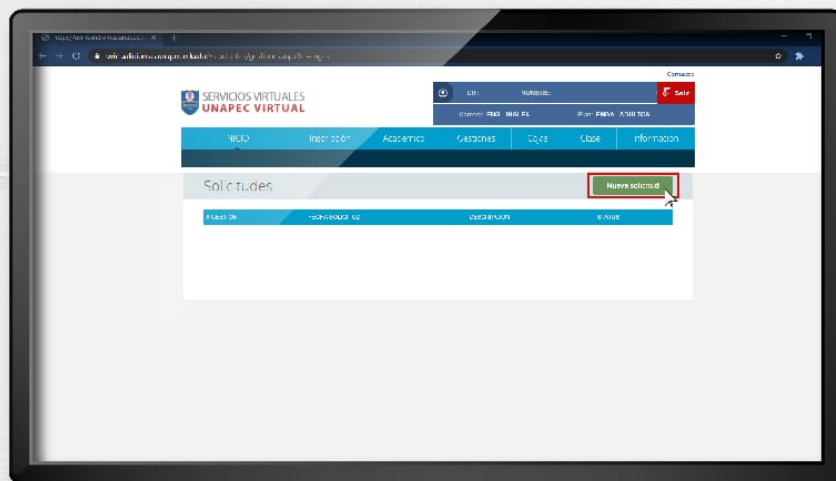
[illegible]

Contacto

SERVICIOS VIRTUALES
UNAPEC VIRTUAL

CIF: NOMBRE:

Salir

Carrera: ENG - INGLES Plan: ENGA - ADULTOS

INICIO Inscripción Académico Gestiones Cajas Clase Información

Solicitudes

Nueva solicitud

| # GESTION | FECHA SOLICITUD | DESCRIPCION | ESTADO |
|---|---|---|---|